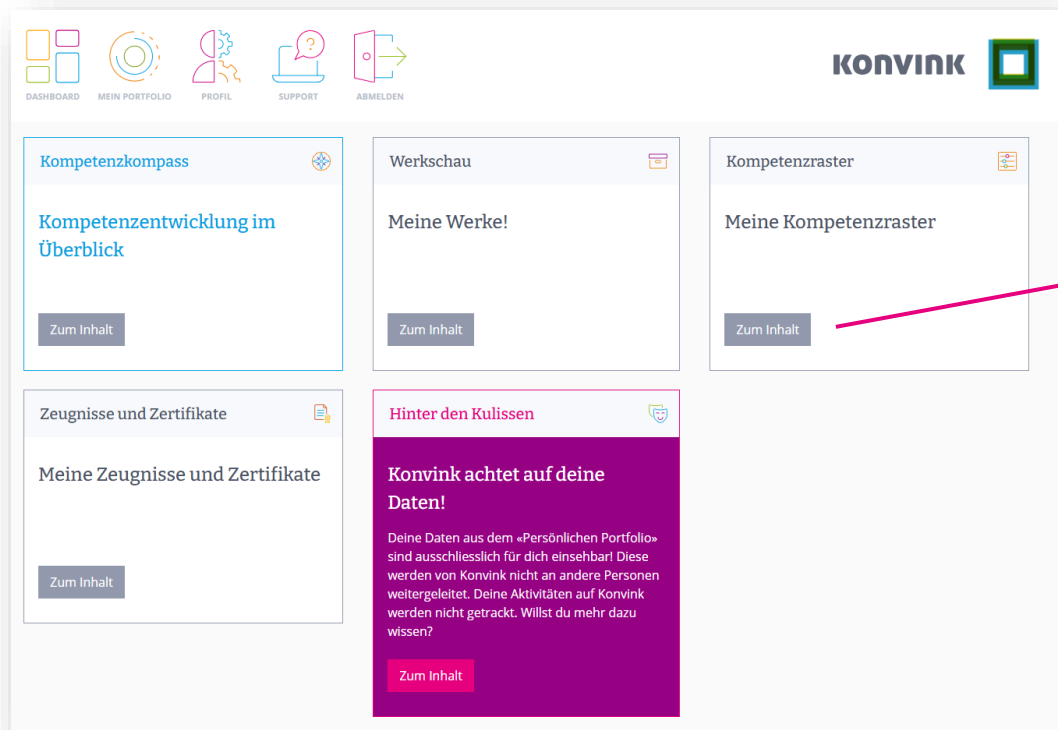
DASHBOARD MEIN PORTFOLIO PROFIL SUPPORT ABMELDEN

KONVINK

Kompetenzkompass

Kompetenzentwicklung im Überblick

Zum Inhalt

Werkschau

Meine Werke!

Zum Inhalt

Kompetenzraster

Meine Kompetenzraster

Zum Inhalt

Zeugnisse und Zertifikate

Meine Zeugnisse und Zertifikate

Zum Inhalt

Hinter den Kulissen

Konvink achtet auf deine Daten!

Deine Daten aus dem «Persönlichen Portfolio» sind ausschliesslich für dich einsehbar! Diese werden von Konvink nicht an andere Personen weitergeleitet. Deine Aktivitäten auf Konvink werden nicht getrackt. Willst du mehr dazu wissen?

Zum Inhalt